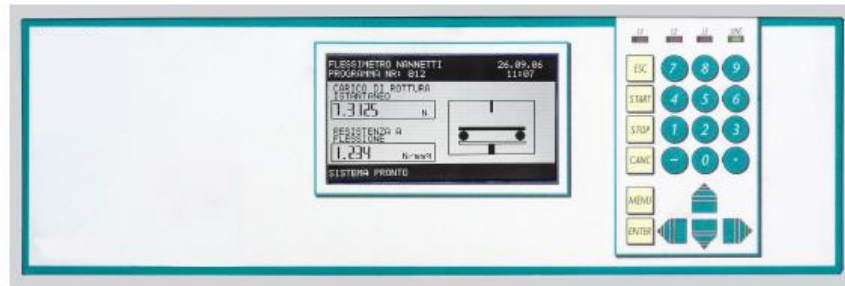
FLESSIMETRO NANNETTI 26.09.06
PROGRAMMA NR: 012 11:07

CARICO DI ROTTURA ISTANTANEO
7.3125 N

RESISTENZA A FLESSIONE
1.234 N/mm²

SISTEMA PRONTO

L1 L2 L3 POW

ESC
START
STOP
CANC
MENU
ENTER

7 8 9
4 5 6
1 2 3
– 0 .